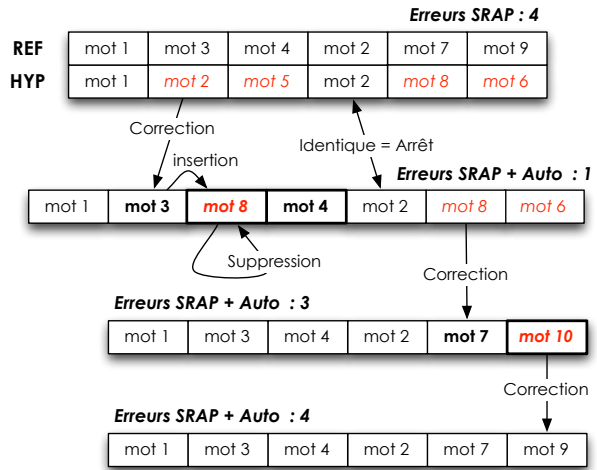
Erreurs SRAP : 4

| REF | mot 1 | mot 3 | mot 4 | mot 2 | mot 7 | mot 9 |
|---|---|---|---|---|---|---|
| HYP | mot 1 | mot 2 | mot 5 | mot 2 | mot 8 | mot 6 |

Correction

Identique = Arrêt

insertion

Erreurs SRAP + Auto : 1

| mot 1 | mot 3 | mot 8 | mot 4 | mot 2 | mot 8 | mot 6 |
|---|---|---|---|---|---|---|

Suppression

Correction

Erreurs SRAP + Auto : 3

| mot 1 | mot 3 | mot 4 | mot 2 | mot 7 | mot 10 |
|---|---|---|---|---|---|

Correction

Erreurs SRAP + Auto : 4

| mot 1 | mot 3 | mot 4 | mot 2 | mot 7 | mot 9 |
|---|---|---|---|---|---|